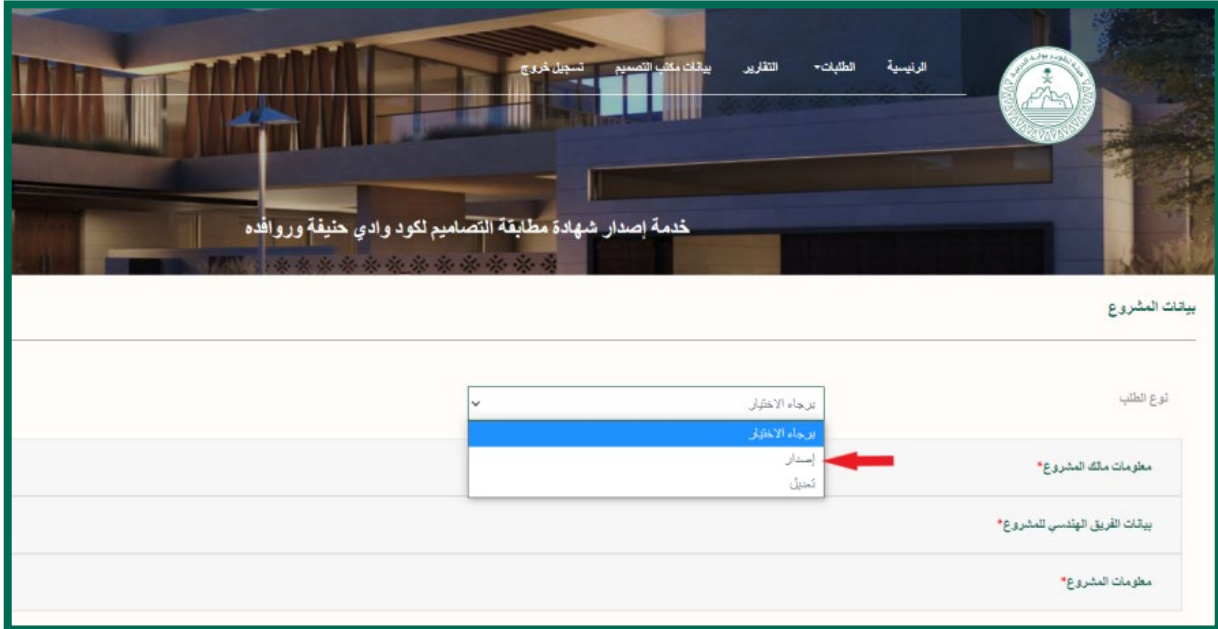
الرئيسية الطلبات▾ التقارير بيانات مكتب التصميم تسجيل خروج

خدمة إصدار شهادة مطابقة التصاميم لكود وادي حنيفة وروافده

بيانات المشروع

نوع الطلب

برجاء الاختيار

برجاء الاختيار
إصدار
تعديل

معلومات مالك المشروع*

بيانات الفريق الهندسي للمشروع*

معلومات المشروع*